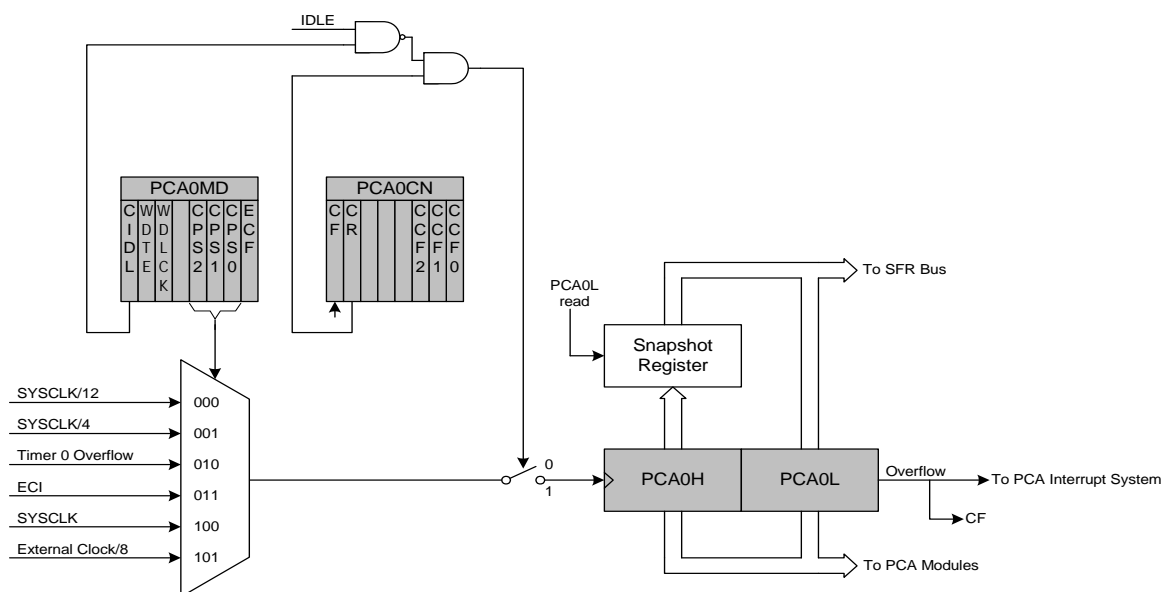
IDLE

PCA0MD

CIDL | WDTE | WDLCK | | CPS2 | CPS1 | CPS0 | ECF

PCA0CN

CF | CR | | | | CCF2 | CCF1 | CCF0

To SFR Bus

PCA0L read

Snapshot Register

SYSCLK/12 000
SYSCLK/4 001
Timer 0 Overflow 010
ECI 011
SYSCLK 100
External Clock/8 101

0
1

PCA0H

PCA0L

Overflow

To PCA Interrupt System

CF

To PCA Modules